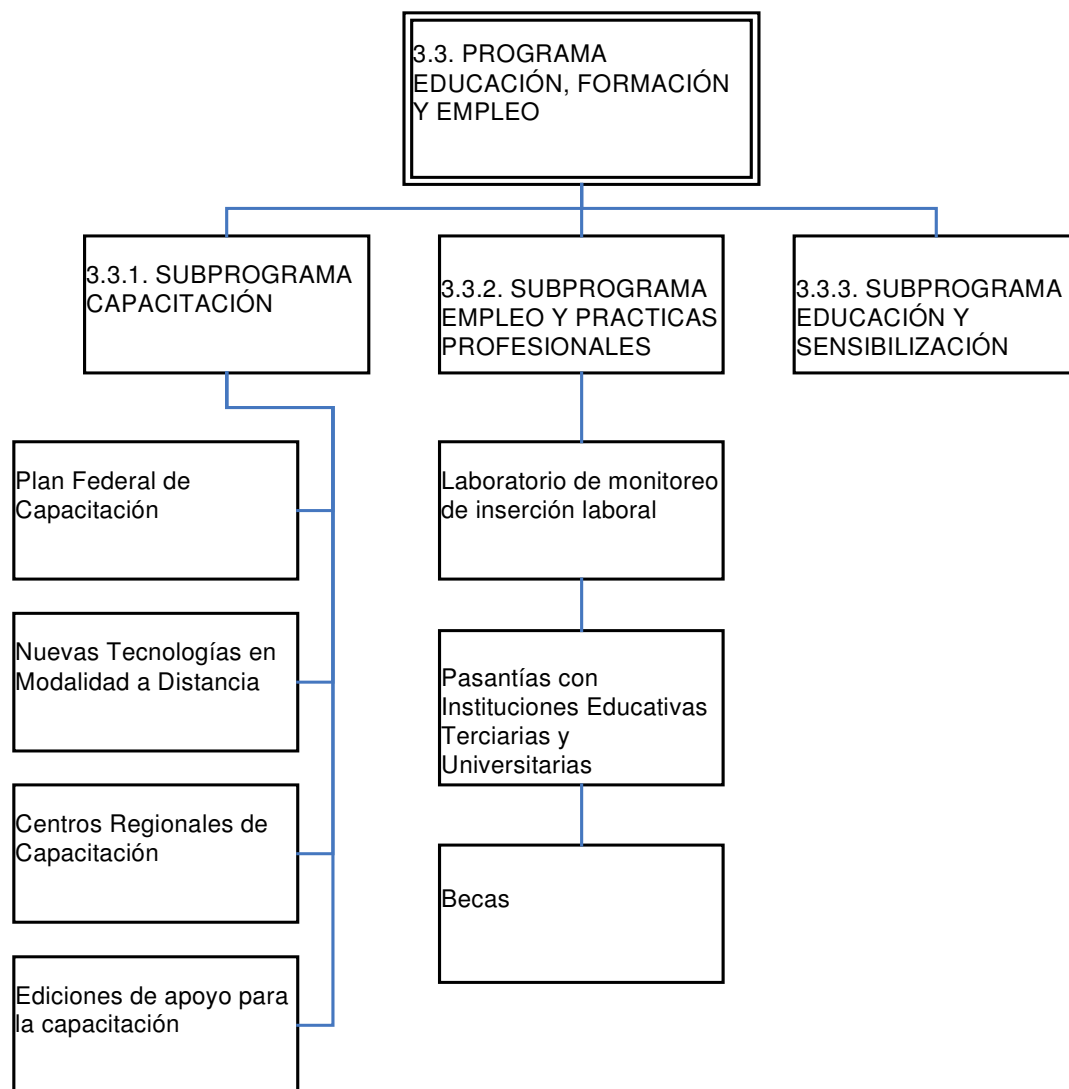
3.3. PROGRAMA EDUCACIÓN, FORMACIÓN Y EMPLEO

3.3.1. SUBPROGRAMA CAPACITACIÓN

Plan Federal de Capacitación

Nuevas Tecnologías en Modalidad a Distancia

Centros Regionales de Capacitación

Ediciones de apoyo para la capacitación

3.3.2. SUBPROGRAMA EMPLEO Y PRACTICAS PROFESIONALES

Laboratorio de monitoreo de inserción laboral

Pasantías con Instituciones Educativas Terciarias y Universitarias

Becas

3.3.3. SUBPROGRAMA EDUCACIÓN Y SENSIBILIZACIÓN